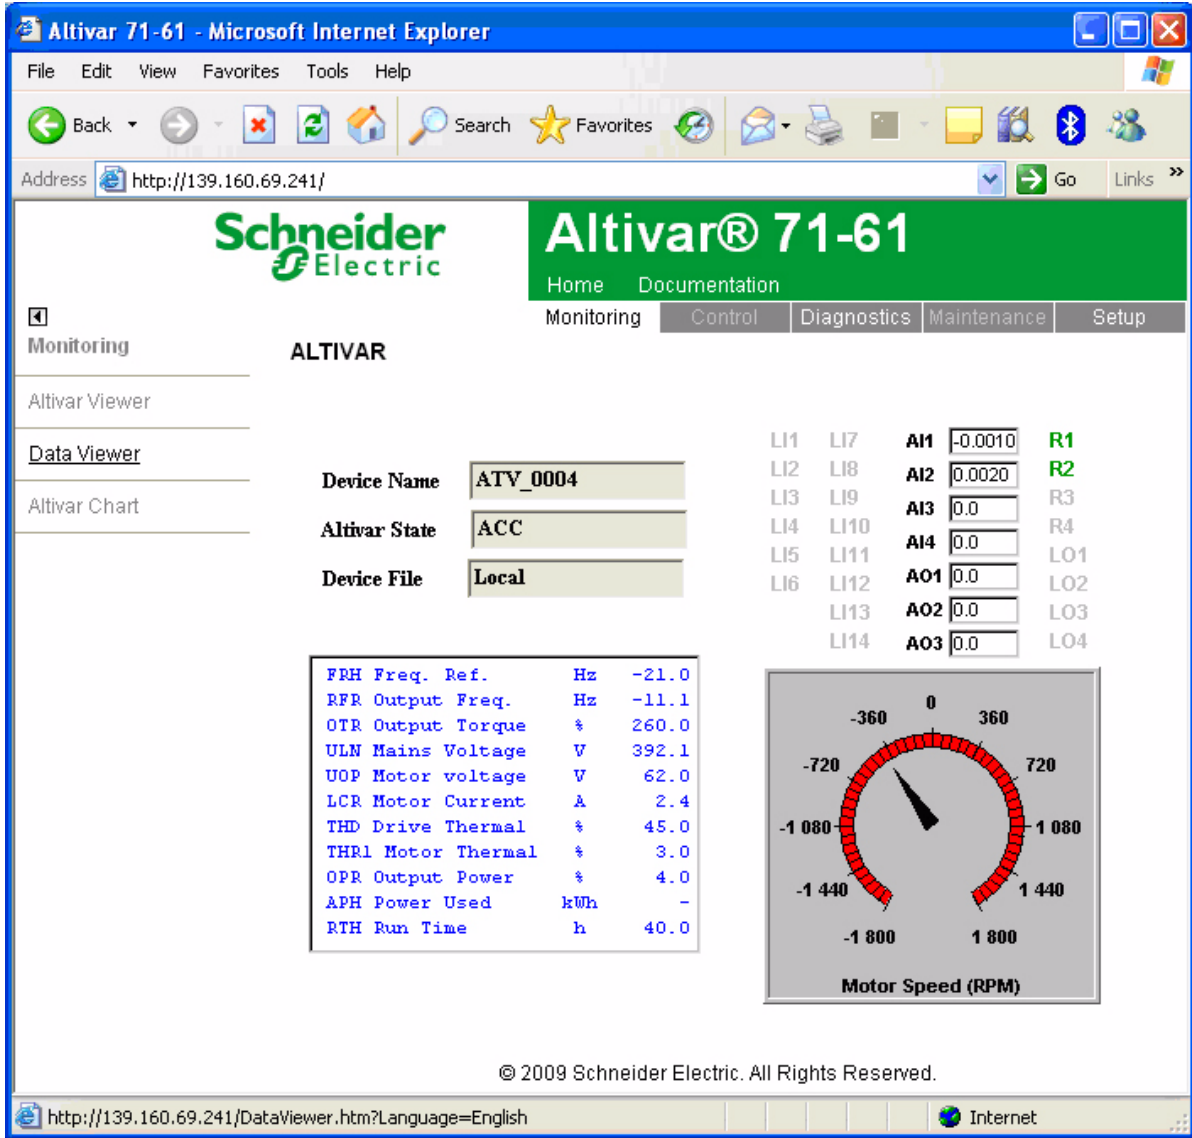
Altivar 71-61 - Microsoft Internet Explorer

File Edit View Favorites Tools Help

Back Search Favorites

Address http://139.160.69.241/ Go Links

Schneider Electric

Altivar® 71-61

Home Documentation

Monitoring Control Diagnostics Maintenance Setup

Monitoring

Altivar Viewer

Data Viewer

Altivar Chart

ALTIVAR

Device Name ATV_0004

Altivar State ACC

Device File Local

| LI1 | LI7 | AI1 | -0.0010 | R1 |
|---|---|---|---|---|
| LI2 | LI8 | AI2 | 0.0020 | R2 |
| LI3 | LI9 | AI3 | 0.0 | R3 |
| LI4 | LI10 | AI4 | 0.0 | R4 |
| LI5 | LI11 | AO1 | 0.0 | LO1 |
| LI6 | LI12 | AO2 | 0.0 | LO2 |
| | LI13 | AO3 | 0.0 | LO3 |
| | LI14 | | | LO4 |

| | | | |
|---|---|---|---|
| FRH | Freq. Ref. | Hz | -21.0 |
| RFR | Output Freq. | Hz | -11.1 |
| OTR | Output Torque | % | 260.0 |
| ULN | Mains Voltage | V | 392.1 |
| UOP | Motor voltage | V | 62.0 |
| LCR | Motor Current | A | 2.4 |
| THD | Drive Thermal | % | 45.0 |
| THR1 | Motor Thermal | % | 3.0 |
| OPR | Output Power | % | 4.0 |
| APH | Power Used | kWh | - |
| RTH | Run Time | h | 40.0 |

0
-360 360
-720 720
-1 080 1 080
-1 440 1 440
-1 800 1 800
Motor Speed (RPM)

© 2009 Schneider Electric. All Rights Reserved.

http://139.160.69.241/DataViewer.htm?Language=English Internet